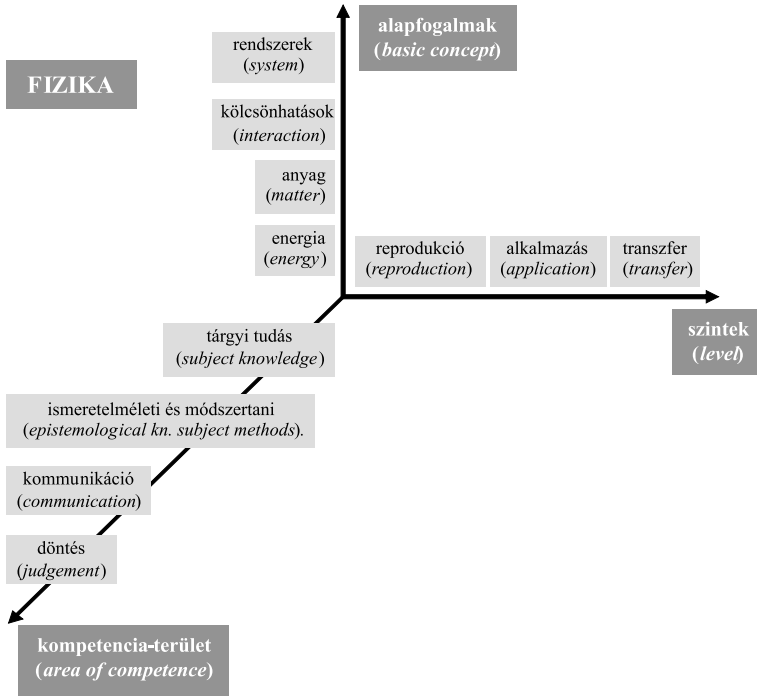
FIZIKA

alapfogalmak
(*basic concept*)

rendszerek
(*system*)

kölcsönhatások
(*interaction*)

anyag
(*matter*)

energia
(*energy*)

reprodukció
(*reproduction*)

alkalmazás
(*application*)

transzfer
(*transfer*)

szintek
(*level*)

tárgyi tudás
(*subject knowledge*)

ismeretelméleti és módszertani
(*epistemological kn. subject methods*).

kommunikáció
(*communication*)

döntés
(*judgement*)

kompetencia-terület
(*area of competence*)